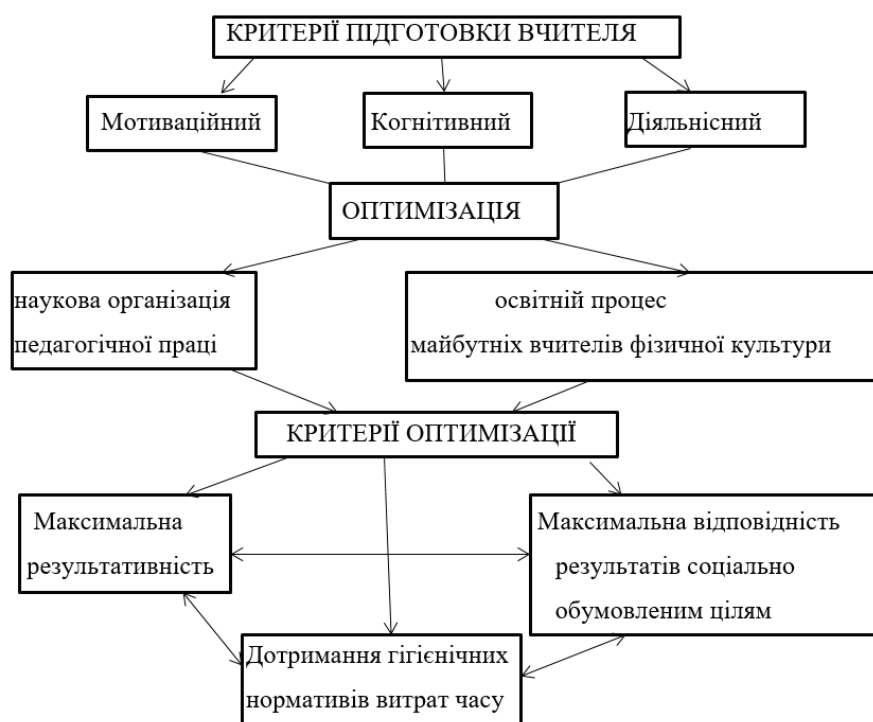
КРИТЕРІЇ ПІДГОТОВКИ ВЧИТЕЛЯ

Мотиваційний

Когнітивний

Діяльнісний

ОПТИМІЗАЦІЯ

наукова організація педагогічної праці

освітній процес майбутніх вчителів фізичної культури

КРИТЕРІЇ ОПТИМІЗАЦІЇ

Максимальна результативність

Максимальна відповідність результатів соціально обумовленим цілям

Дотримання гігієнічних нормативів витрат часу